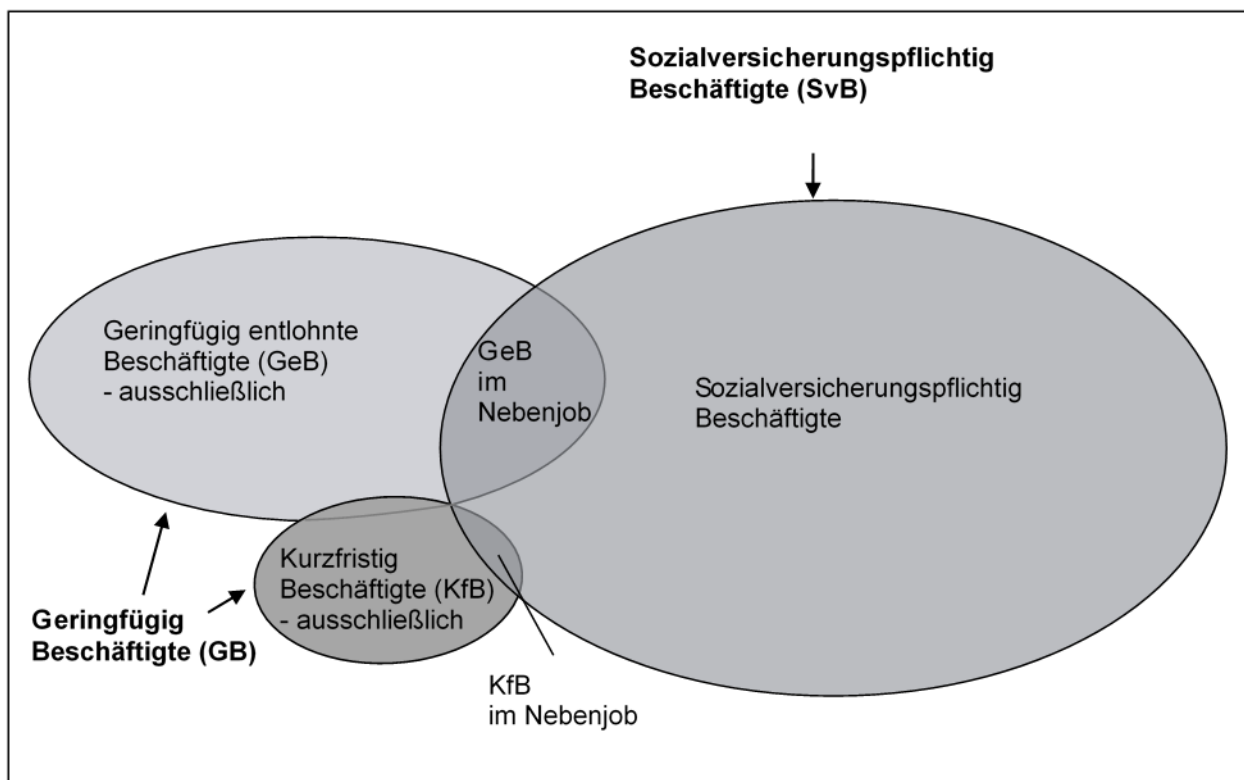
Sozialversicherungspflichtig Beschäftigte (SvB)

Geringfügig entlohnte Beschäftigte (GeB) - ausschließlich

GeB im Nebenjob

Sozialversicherungspflichtig Beschäftigte

Kurzfristig Beschäftigte (KfB) - ausschließlich

Geringfügig Beschäftigte (GB)

KfB im Nebenjob